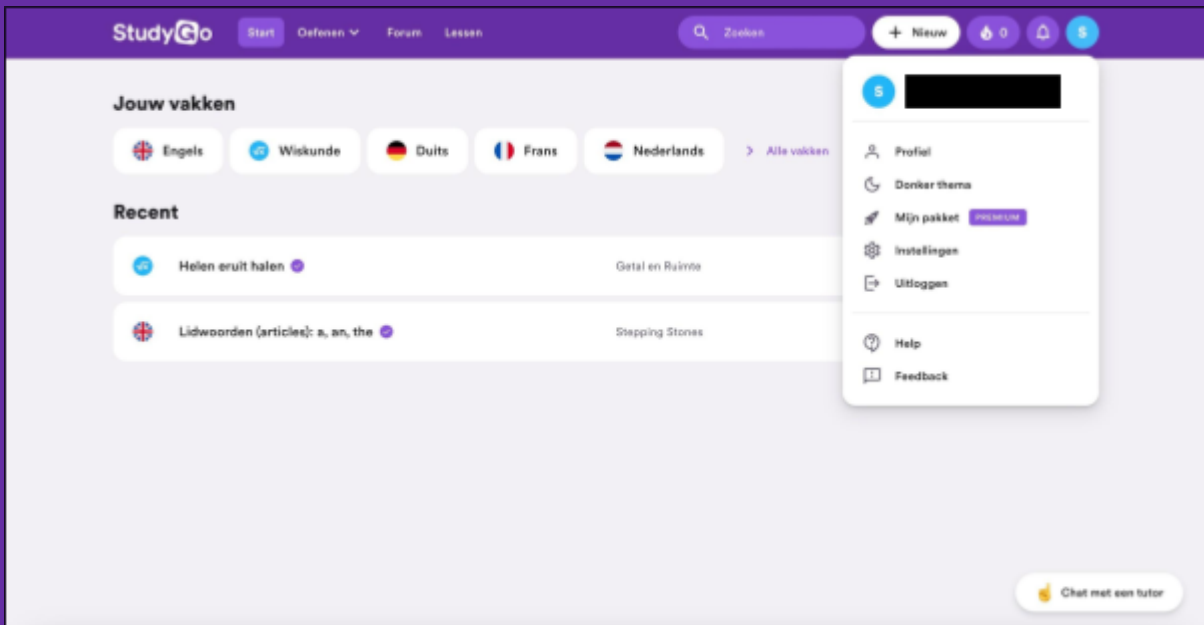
StudyGo Start Oefenen Forum Lessen

Zoeken

+ Nieuw 0

S

Jouw vakken

Engels Wiskunde Duits Frans Nederlands > Alle vakken

Recent

Helen eruit halen Getal en Ruimte

Lidwoorden (articles): a, an, the Stepping Stones

S

Profiel
Donker thema
Mijn pakket PREMIUM
Instellingen
Uitloggen

Help
Feedback

Chat met een tutor